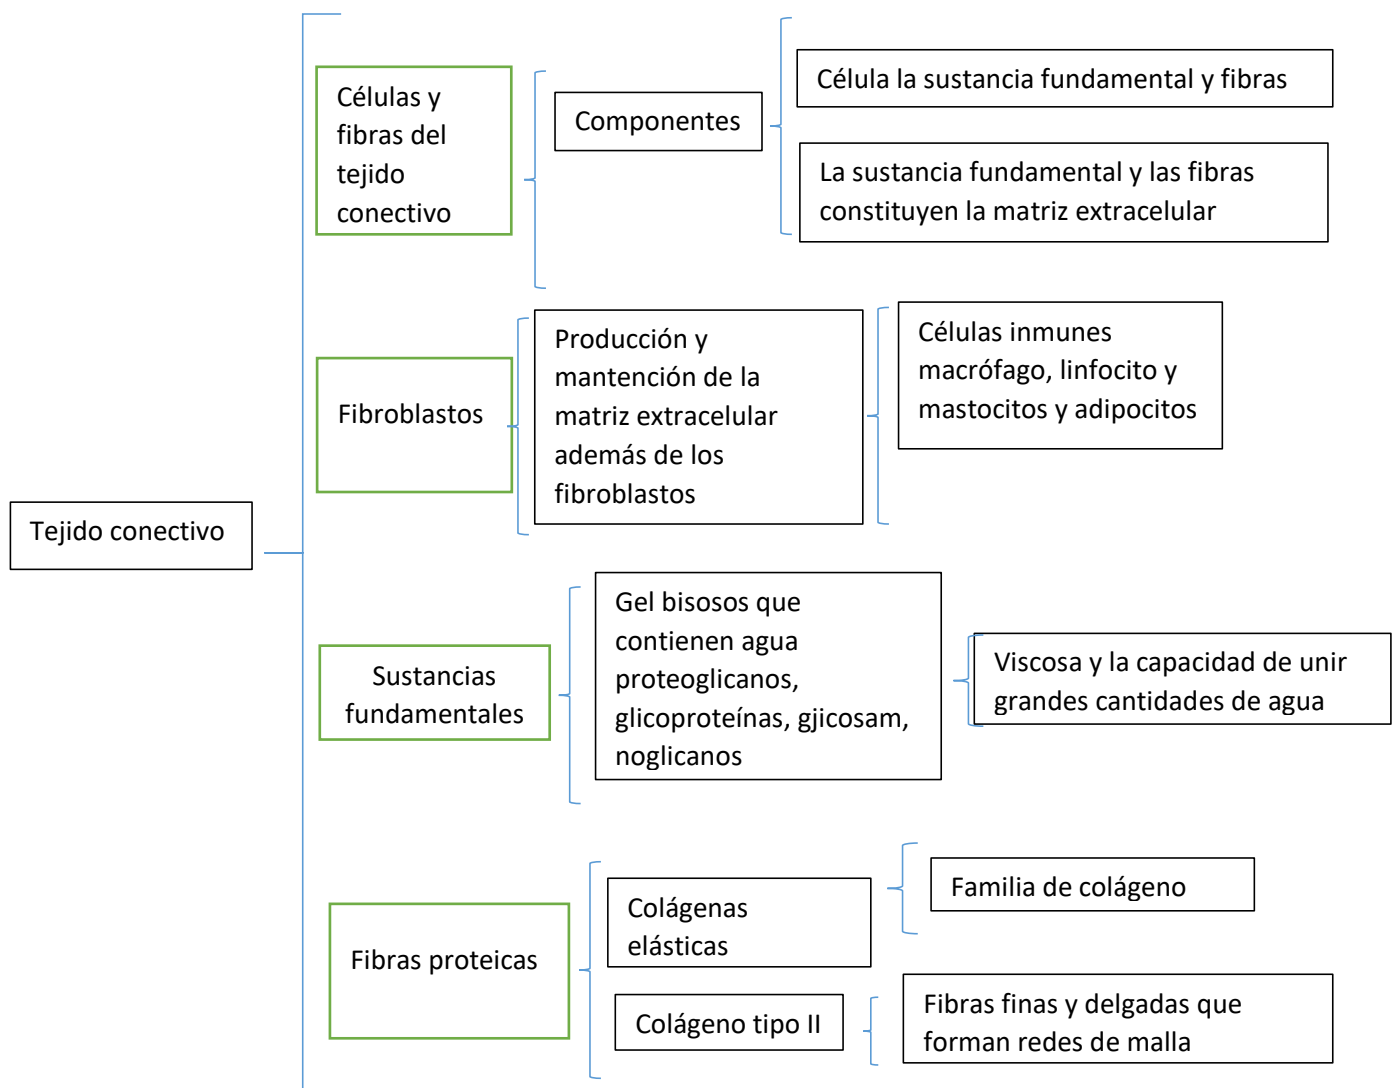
Tejido conectivo

Células y fibras del tejido conectivo

Componentes

Célula la sustancia fundamental y fibras

La sustancia fundamental y las fibras constituyen la matriz extracelular

Fibroblastos

Producción y mantención de la matriz extracelular además de los fibroblastos

Células inmunes macrófago, linfocito y mastocitos y adipocitos

Sustancias fundamentales

Gel bisosos que contienen agua proteoglicanos, glicoproteínas, gjicosam, noglicanos

Viscosa y la capacidad de unir grandes cantidades de agua

Fibras proteicas

Colágenas elásticas

Familia de colágeno

Colágeno tipo II

Fibras finas y delgadas que forman redes de malla